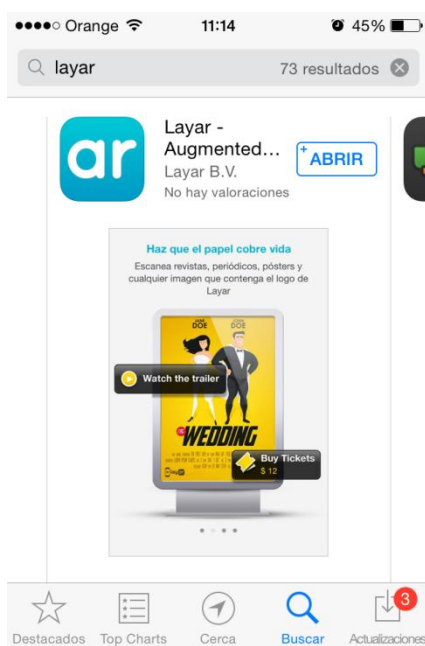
●●●●○ Orange 11:14 45%

layar 73 resultados

ar

Layar - Augmented...
Layar B.V.
No hay valoraciones

ABRIR

Haz que el papel cobre vida

Escanea revistas, periódicos, pósters y cualquier imagen que contenga el logo de Layar

JANE DOE
JOHN DOE

Watch the trailer

WEDDING

Buy Tickets
$ 12

Destacados Top Charts Cerca Buscar Actualizaciones

3